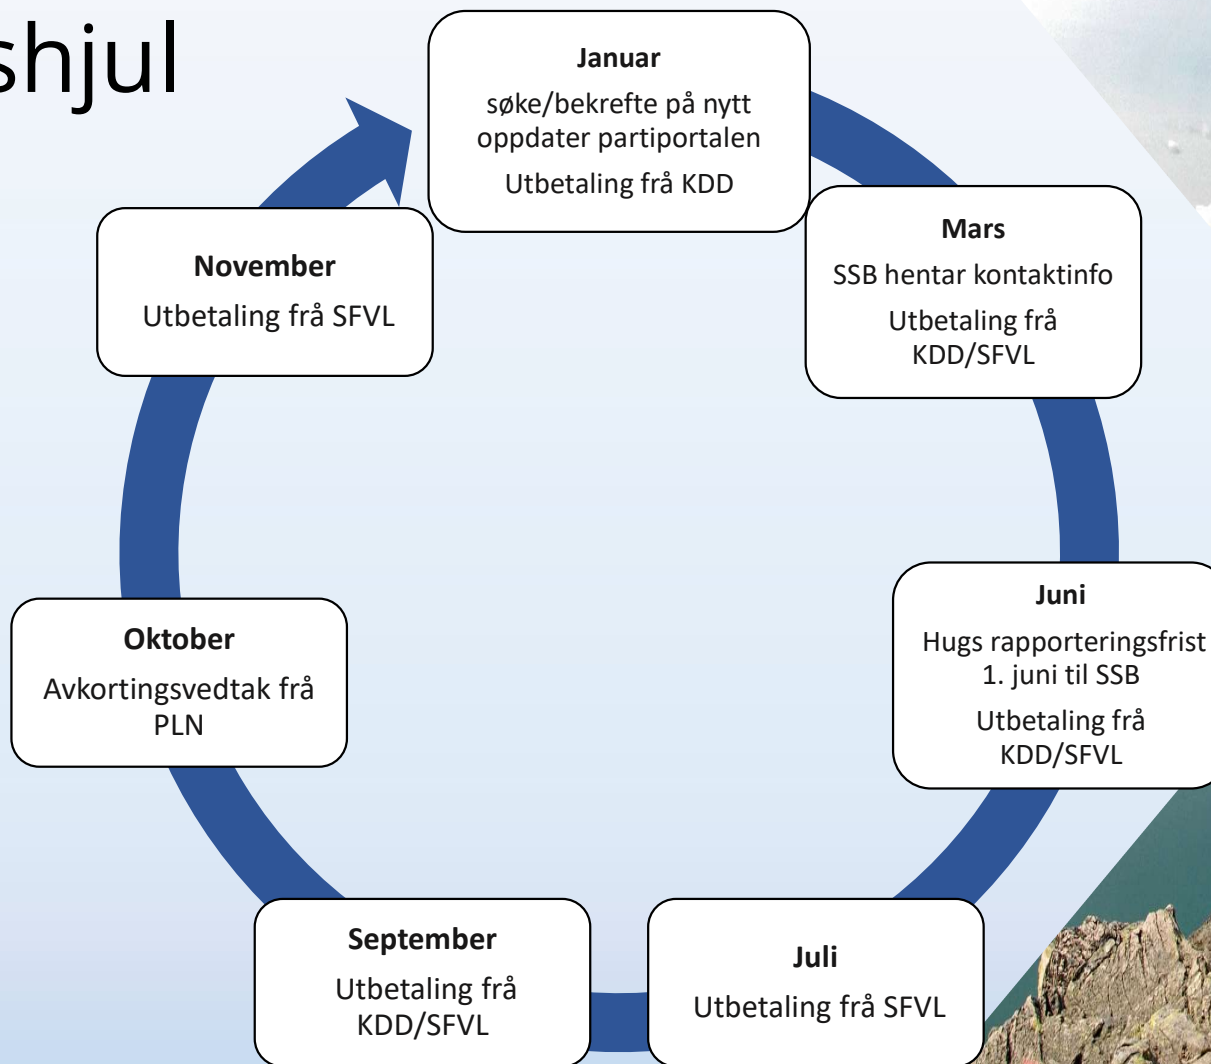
shjul

Januar

søke/bekrefte på nytt oppdater partiportalen

Utbetaling frå KDD

Mars

SSB hentar kontaktinfo

Utbetaling frå KDD/SFVL

Juni

Hugs rapporteringsfrist 1. juni til SSB

Utbetaling frå KDD/SFVL

Juli

Utbetaling frå SFVL

September

Utbetaling frå KDD/SFVL

Oktober

Avkortingsvedtak frå PLN

November

Utbetaling frå SFVL